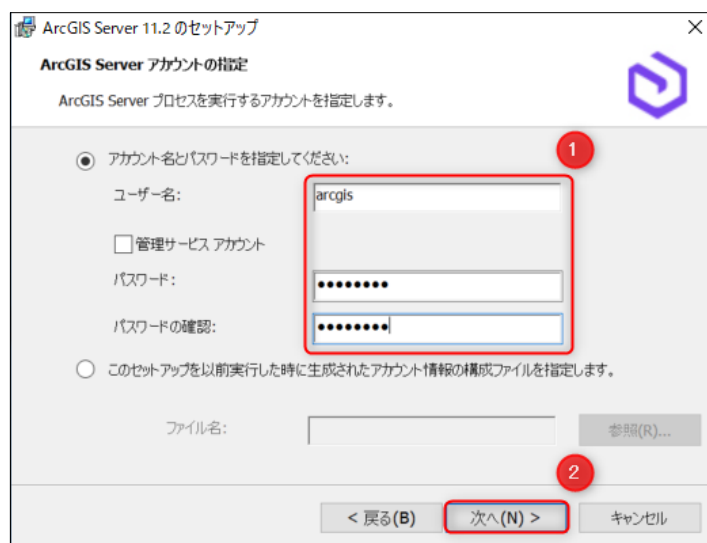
ArcGIS Server 11.2 のセットアップ

ArcGIS Server アカウントの指定

ArcGIS Server プロセスを実行するアカウントを指定します。

1

アカウント名とパスワードを指定してください:

ユーザー名:

arcgis

管理サービス アカウント

パスワード:

••••••••

パスワードの確認:

••••••••

このセットアップを以前実行した時に生成されたアカウント情報の構成ファイルを指定します。

ファイル名:

参照(R)...

2

< 戻る(B)

次へ(N) >

キャンセル